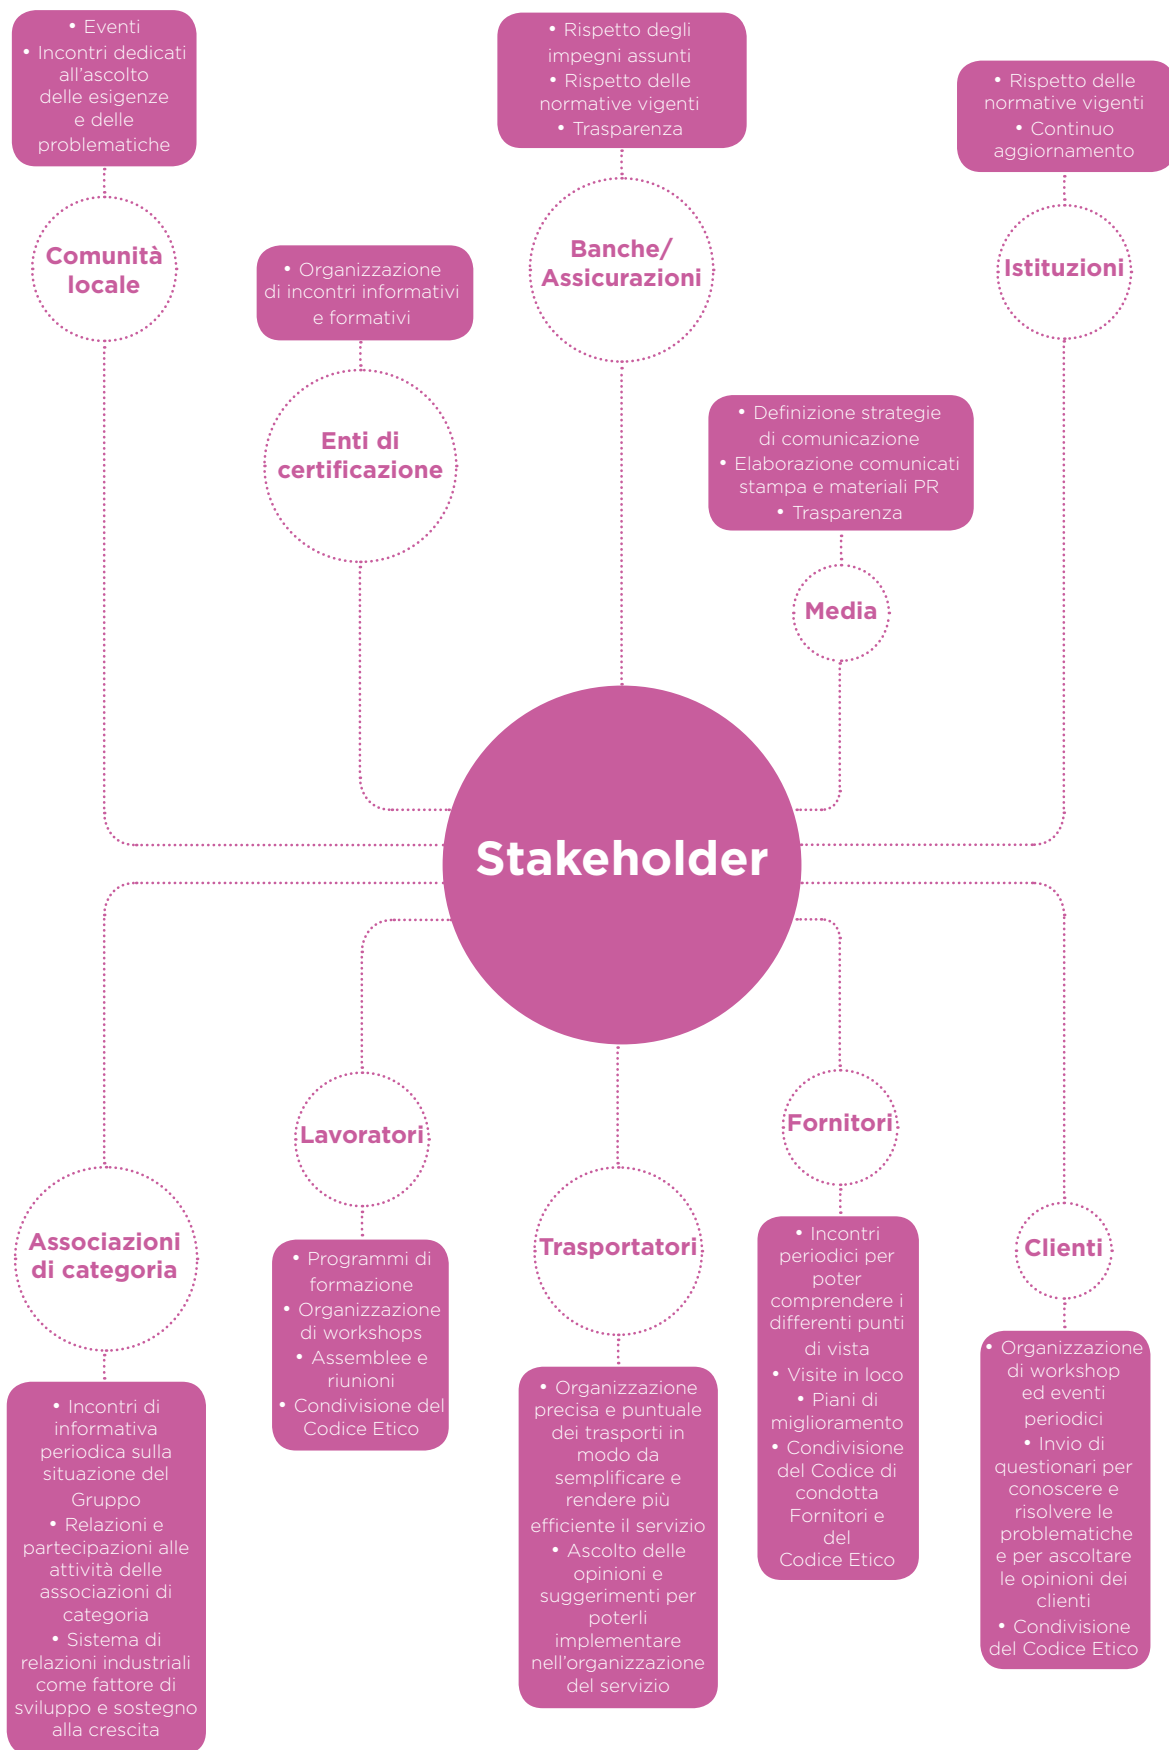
• Eventi
• Incontri dedicati all'ascolto delle esigenze e delle problematiche

Comunità locale

• Rispetto degli impegni assunti
• Rispetto delle normative vigenti
• Trasparenza

Banche/ Assicurazioni

• Rispetto delle normative vigenti
• Continuo aggiornamento

Istituzioni

• Organizzazione di incontri informativi e formativi

Enti di certificazione

• Definizione strategie di comunicazione
• Elaborazione comunicati stampa e materiali PR
• Trasparenza

Media

Stakeholder

Lavoratori

Fornitori

Associazioni di categoria

Trasportatori

Clienti

• Programmi di formazione
• Organizzazione di workshops
• Assemblee e riunioni
• Condivisione del Codice Etico

• Incontri periodici per poter comprendere i differenti punti di vista
• Visite in loco
• Piani di miglioramento
• Condivisione del Codice di condotta Fornitori e del Codice Etico

• Incontri di informativa periodica sulla situazione del Gruppo
• Relazioni e partecipazioni alle attività delle associazioni di categoria
• Sistema di relazioni industriali come fattore di sviluppo e sostegno alla crescita

• Organizzazione precisa e puntuale dei trasporti in modo da semplificare e rendere più efficiente il servizio
• Ascolto delle opinioni e suggerimenti per poterli implementare nell'organizzazione del servizio

• Organizzazione di workshop ed eventi periodici
• Invio di questionari per conoscere e risolvere le problematiche e per ascoltare le opinioni dei clienti
• Condivisione del Codice Etico